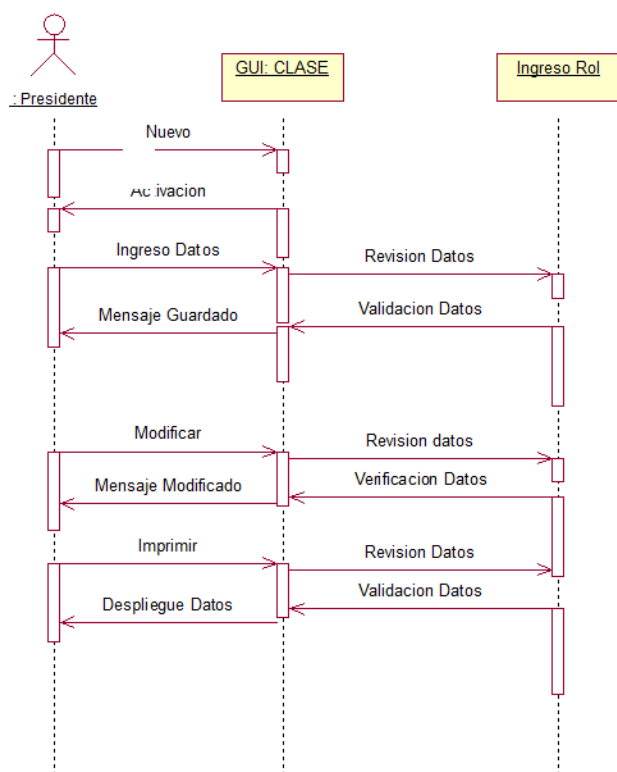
: Presidente

GUI: CLASE

Ingreso Rol

Nuevo

Ac ivacion

Ingreso Datos

Revision Datos

Validacion Datos

Mensaje Guardado

Modificar

Revision datos

Verificacion Datos

Mensaje Modificado

Imprimir

Revision Datos

Validacion Datos

Despliegue Datos